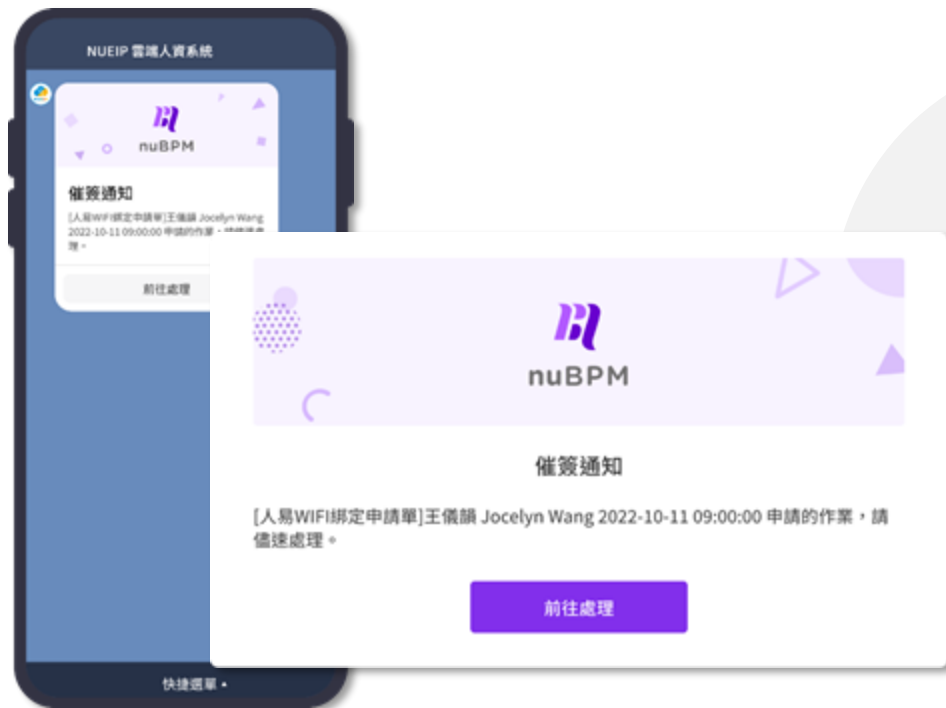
NUEIP 雲端人資系統

nuBPM

催簽通知

[人易WIFI綁定申請單]王儀韻 Jocelyn Wang 2022-10-11 09:00:00 申請的作業，請儘速處理。

前往處理

nuBPM

催簽通知

[人易WIFI綁定申請單]王儀韻 Jocelyn Wang 2022-10-11 09:00:00 申請的作業，請儘速處理。

前往處理

快捷選單 •